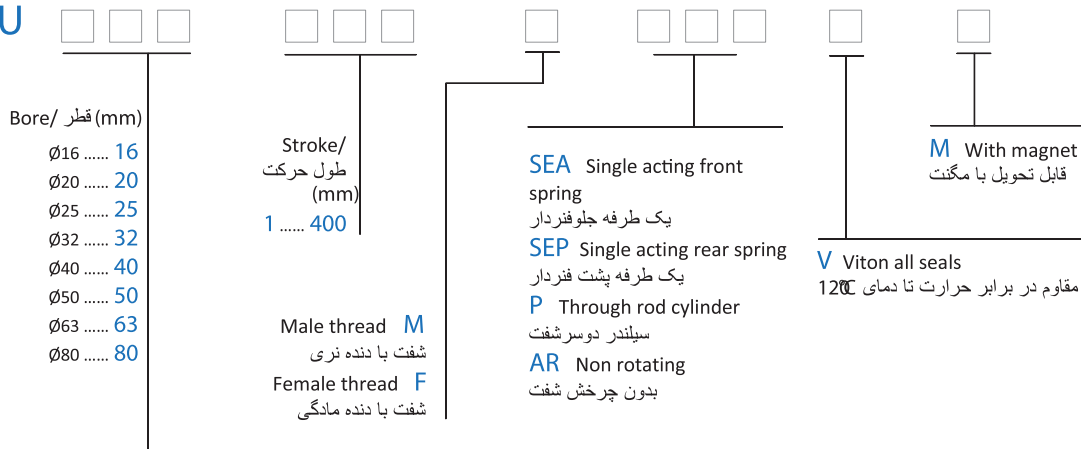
U

Bore/ قطر (mm)
Ø16 ...... 16
Ø20 ...... 20
Ø25 ...... 25
Ø32 ...... 32
Ø40 ...... 40
Ø50 ...... 50
Ø63 ...... 63
Ø80 ...... 80

Stroke/
طول حرکت
(mm)
1 ...... 400

Male thread M
شفت با دنده نری
Female thread F
شفت با دنده مادگی

SEA Single acting front spring
یک طرفه جلوفنردار
SEP Single acting rear spring
یک طرفه پشت فنردار
P Through rod cylinder
سیلندر دوسرشفت
AR Non rotating
بدون چرخش شفت

V Viton all seals
مقاوم در برابر حرارت تا دمای 120C

M With magnet
قابل تحویل با مگنت